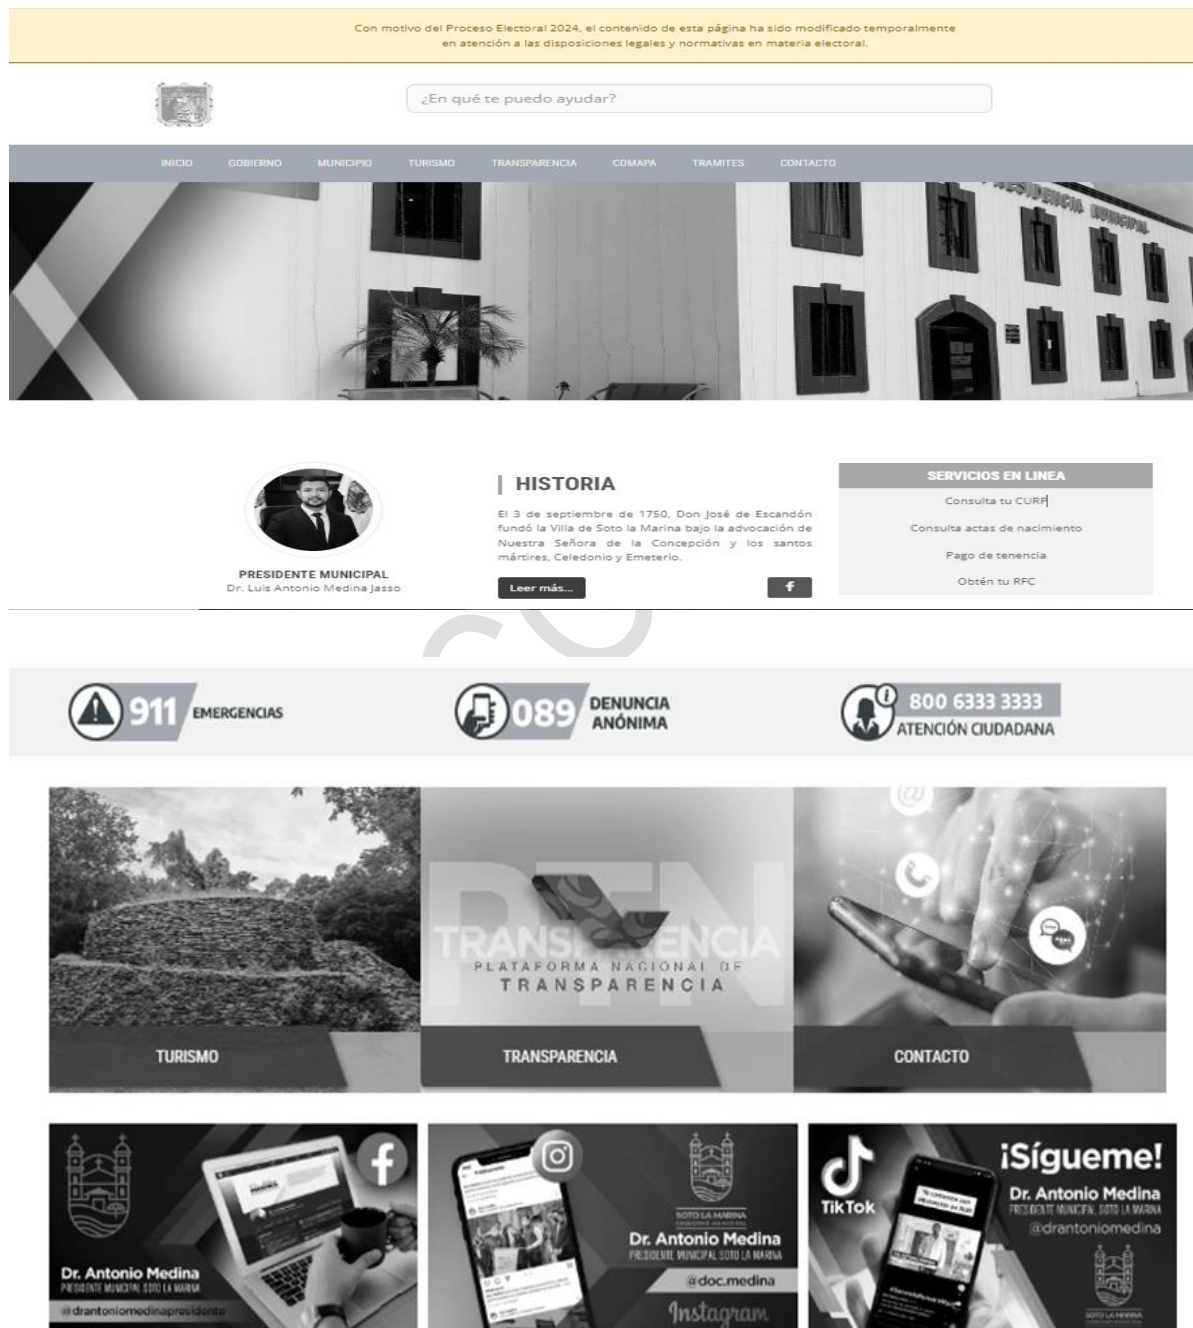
Con motivo del Proceso Electoral 2024, el contenido de esta página ha sido modificado temporalmente en atención a las disposiciones legales y normativas en materia electoral.

¿En qué te puedo ayudar?

INICIO GOBIERNO MUNICIPIO TURISMO TRANSPARENCIA COMAPA TRAMITES CONTACTO

PRESIDENCIA MUNICIPAL

PRESIDENTE MUNICIPAL
Dr. Luis Antonio Medina Jasso

HISTORIA

El 3 de septiembre de 1750, Don José de Escandón fundó la Villa de Soto la Marina bajo la advocación de Nuestra Señora de la Concepción y los santos mártires, Celedonio y Emeterio.

Leer más...

f

SERVICIOS EN LINEA
Consulta tu CURP
Consulta actas de nacimiento
Pago de tenencia
Obtén tu RFC

911 EMERGENCIAS

089 DENUNCIA ANÓNIMA

800 6333 3333 ATENCIÓN CIUDADANA

TURISMO

TRANSPARENCIA
PLATAFORMA NACIONAL DE TRANSPARENCIA

TRANSPARENCIA

CONTACTO

Dr. Antonio Medina
PRESIDENTE MUNICIPAL SOTO LA MARINA
@drantoniomedinapresidente

SOTO LA MARINA
Dr. Antonio Medina
PRESIDENTE MUNICIPAL SOTO LA MARINA
@doc.medina
Instagram

TikTok
¡Sígueme!
Dr. Antonio Medina
PRESIDENTE MUNICIPAL SOTO LA MARINA
@drantoniomedina
SOTO LA MARINA